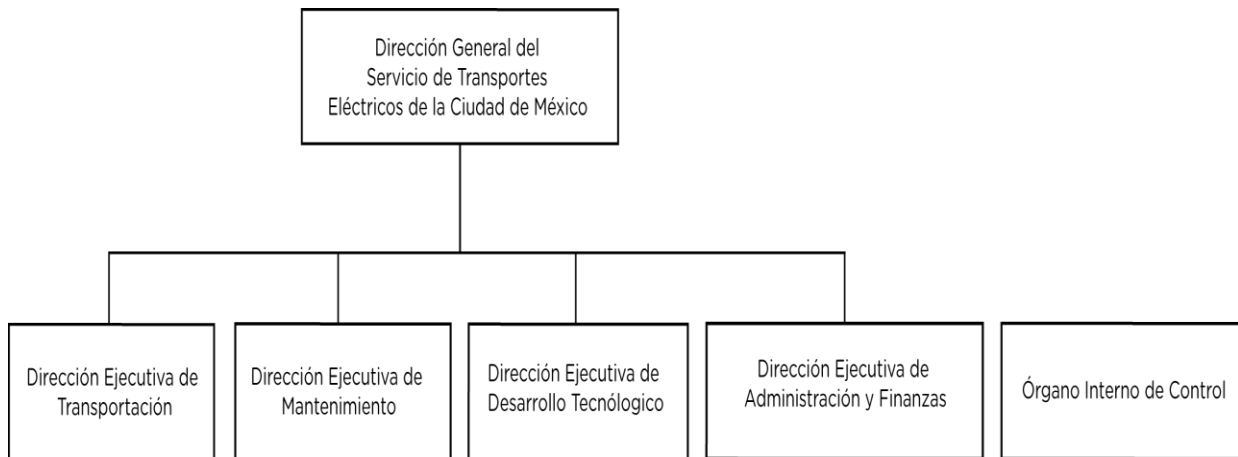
Dirección General del Servicio de Transportes Eléctricos de la Ciudad de México

Dirección Ejecutiva de Transportación

Dirección Ejecutiva de Mantenimiento

Dirección Ejecutiva de Desarrollo Tecnológico

Dirección Ejecutiva de Administración y Finanzas

Órgano Interno de Control